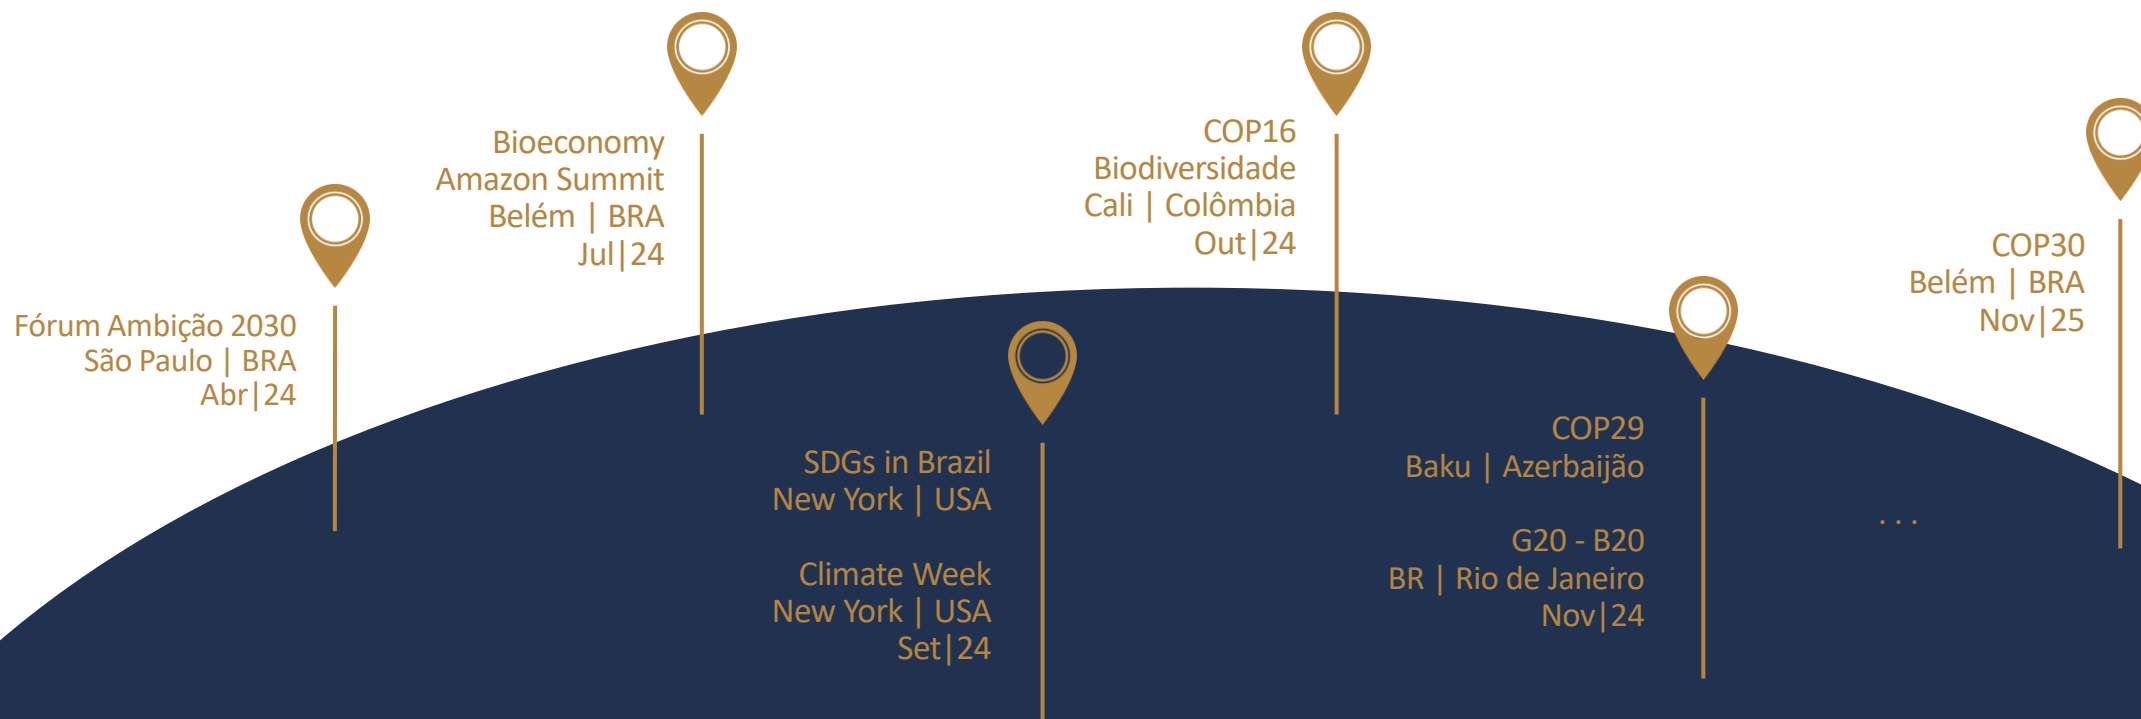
Fórum Ambição 2030
São Paulo | BRA
Abr|24

Bioeconomy
Amazon Summit
Belém | BRA
Jul|24

SDGs in Brazil
New York | USA

Climate Week
New York | USA
Set|24

COP16
Biodiversidade
Cali | Colômbia
Out|24

COP29
Baku | Azerbaijão

G20 - B20
BR | Rio de Janeiro
Nov|24

. . .

COP30
Belém | BRA
Nov|25